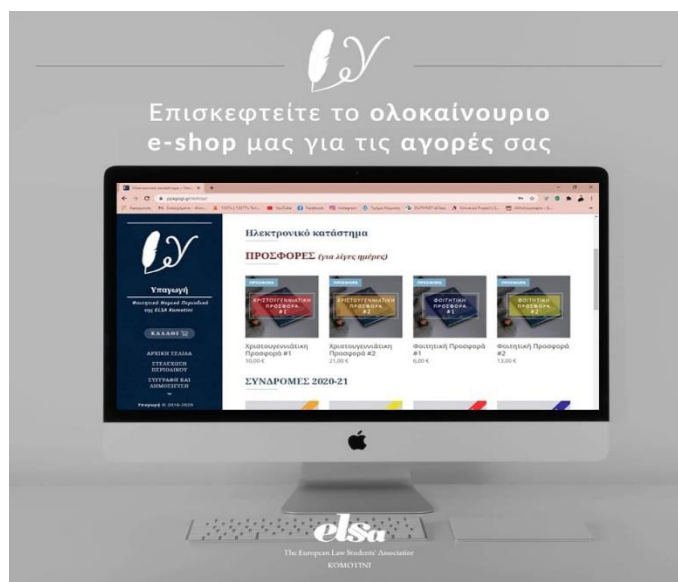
Επισκεφτείτε το ολοκαίνουριο e-shop μας για τις αγορές σας

Υπαγωγή
Φοιτητικό Νομικό Περιοδικό της ELSA Komotini

ΚΑΛΑΘΙ

ΑΡΧΙΚΗ ΣΕΛΙΔΑ
ΣΥΝΤΑΚΤΙΚΗ ΕΠΙΤΡΟΠΗ ΠΕΡΙΟΔΙΚΟΥ
ΣΥΓΓΡΑΦΗ ΚΑΙ ΔΗΜΟΣΙΕΥΣΗ

Υπαγωγή © 2016-2020

Ηλεκτρονικό κατάστημα

ΠΡΟΣΦΟΡΕΣ (για λίγες ημέρες)

ΠΡΟΣΦΟΡΑ
ΧΡΙΣΤΟΥΓΕΝΝΙΑΤΙΚΗ ΠΡΟΣΦΟΡΑ #1
Χριστουγεννιάτικη Προσφορά #1
10,00 €

ΠΡΟΣΦΟΡΑ
ΧΡΙΣΤΟΥΓΕΝΝΙΑΤΙΚΗ ΠΡΟΣΦΟΡΑ #2
Χριστουγεννιάτικη Προσφορά #2
21,00 €

ΠΡΟΣΦΟΡΑ
ΦΟΙΤΗΤΙΚΗ ΠΡΟΣΦΟΡΑ #1
Φοιτητική Προσφορά #1
6,00 €

ΠΡΟΣΦΟΡΑ
ΦΟΙΤΗΤΙΚΗ ΠΡΟΣΦΟΡΑ #2
Φοιτητική Προσφορά #2
13,00 €

ΣΥΝΔΡΟΜΕΣ 2020-21

elsa
The European Law Students' Association
KOMOTINI